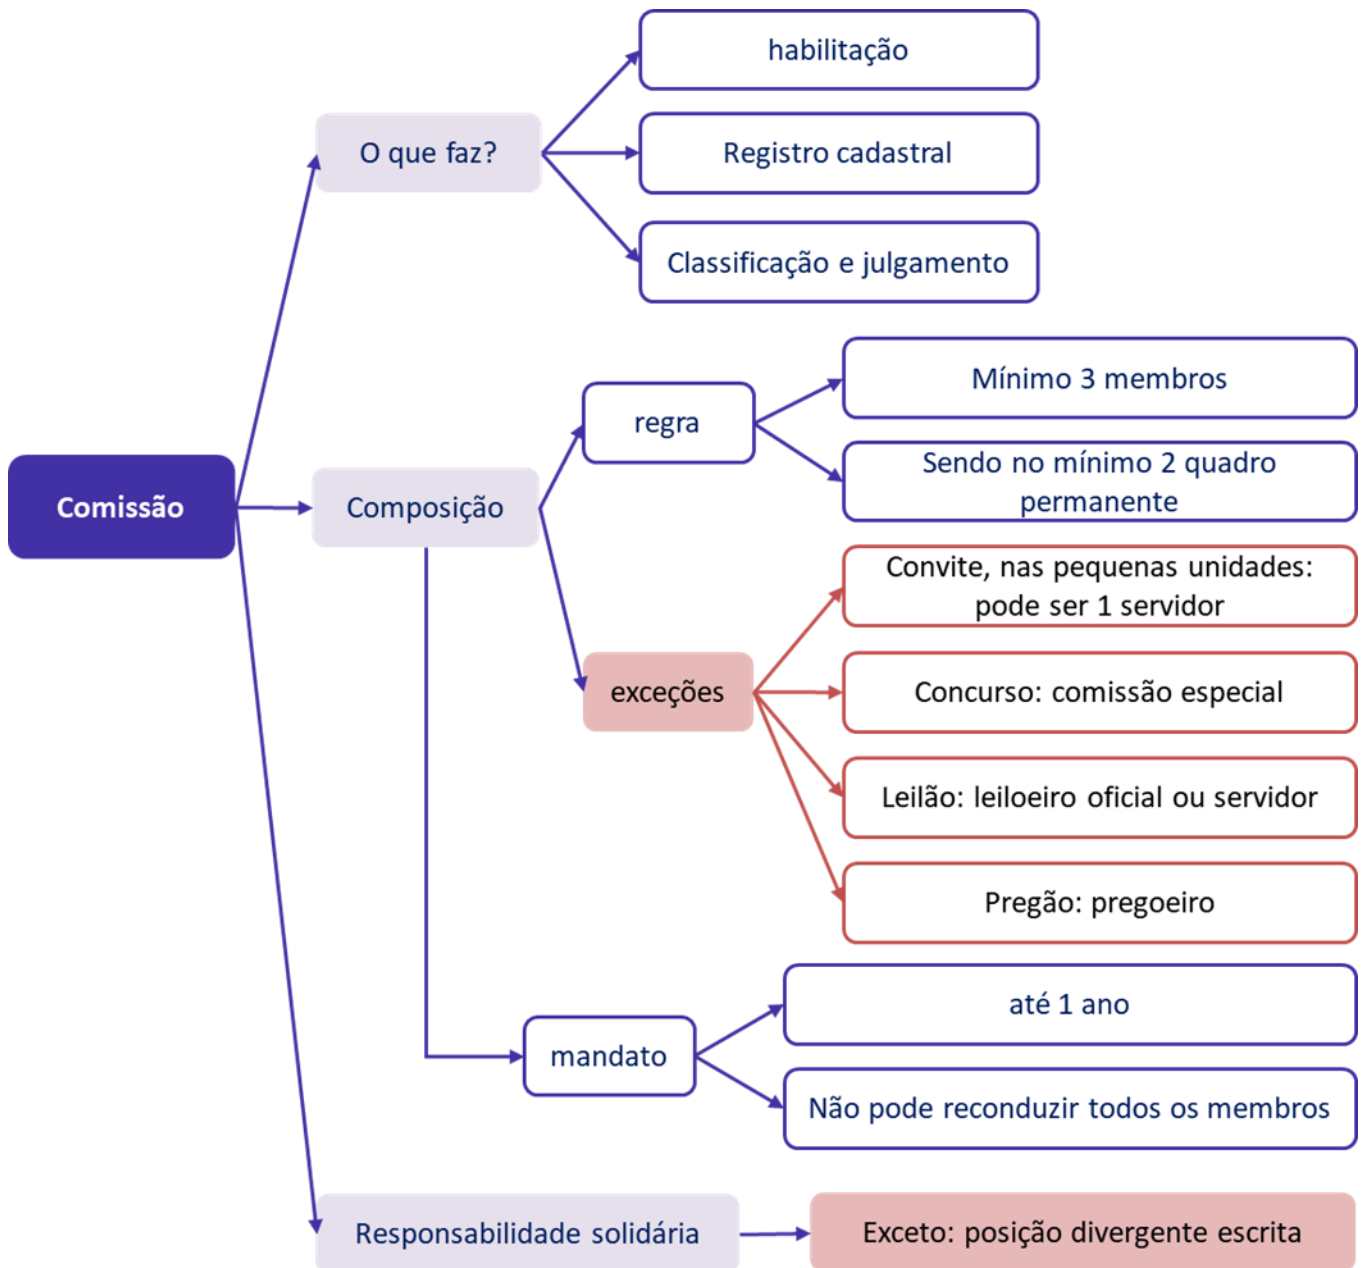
Comissão

O que faz?

habilitação

Registro cadastral

Classificação e julgamento

Composição

regra

Mínimo 3 membros

Sendo no mínimo 2 quadro permanente

exceções

Convite, nas pequenas unidades: pode ser 1 servidor

Concurso: comissão especial

Leilão: leiloeiro oficial ou servidor

Pregão: pregoeiro

mandato

até 1 ano

Não pode reconduzir todos os membros

Responsabilidade solidária

Exceto: posição divergente escrita